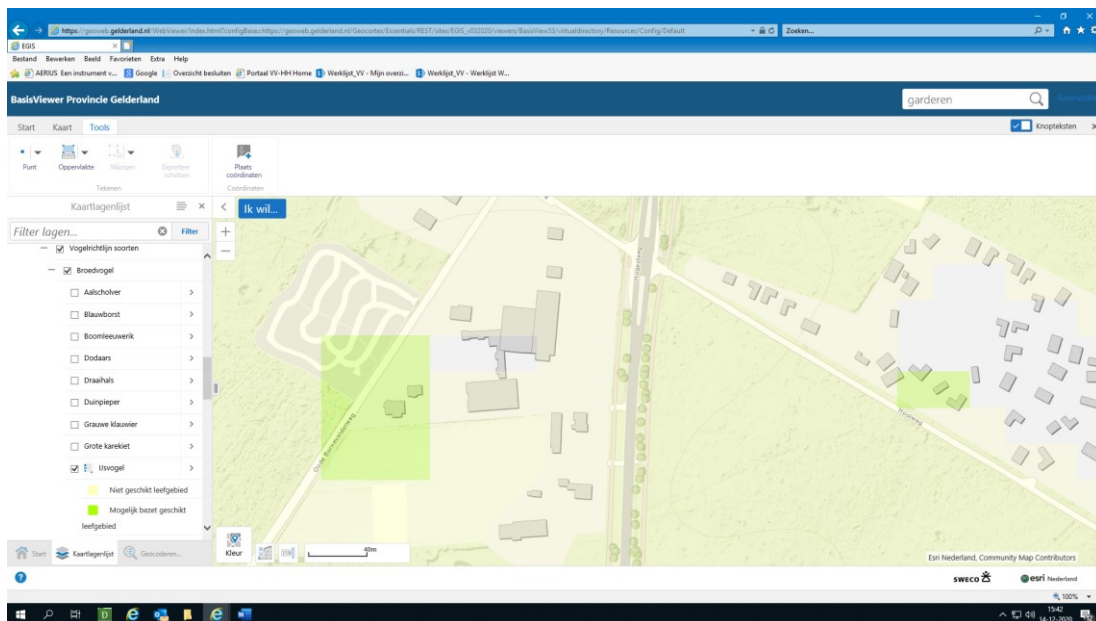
https://geoweb.gelderland.nl/WebViewer/index.html?configBase=https://geoweb.gelderland.nl/Geocortex/Essentials/REST/sites/EGIS_v032020/viewers/BasisView53/virtualdirectory/Resources/Config/Default

Zoeken...

EGIS

Bestand Bewerken Beeld Favorieten Extra Help

AERIUS Een instrument v... Google Overzicht besluiten Portaal VV-HH Home Werklijst_VV - Mijn overzi... Werklijst_VV - Werklijst W...

BasisViewer Provincie Gelderland

garderen

Start Kaart Tools

Knopteksten

Punt Oppervlakte Wijzigen Exporteer schetsen

Tekenen

Plaats coördinaten

Coördinaten

Kaartlagenlijst

Ik wil...

Filter lagen...

Filter

Vogelrichtlijn soorten

Broedvogel

Aalscholver

Blauwborst

Boomleeuwerik

Dodaars

Draaihals

Duinpieper

Grauwe klauwier

Grote karekiet

IJsvogel

Niet geschikt leefgebied

Mogelijk bezet geschikt leefgebied

Start Kaartlagenlijst Geocoderen...

Kleur

40m

Oude Barneveldseweg

Esri Nederland, Community Map Contributors

sweco

esri Nederland

100%

15:42
14-12-2020